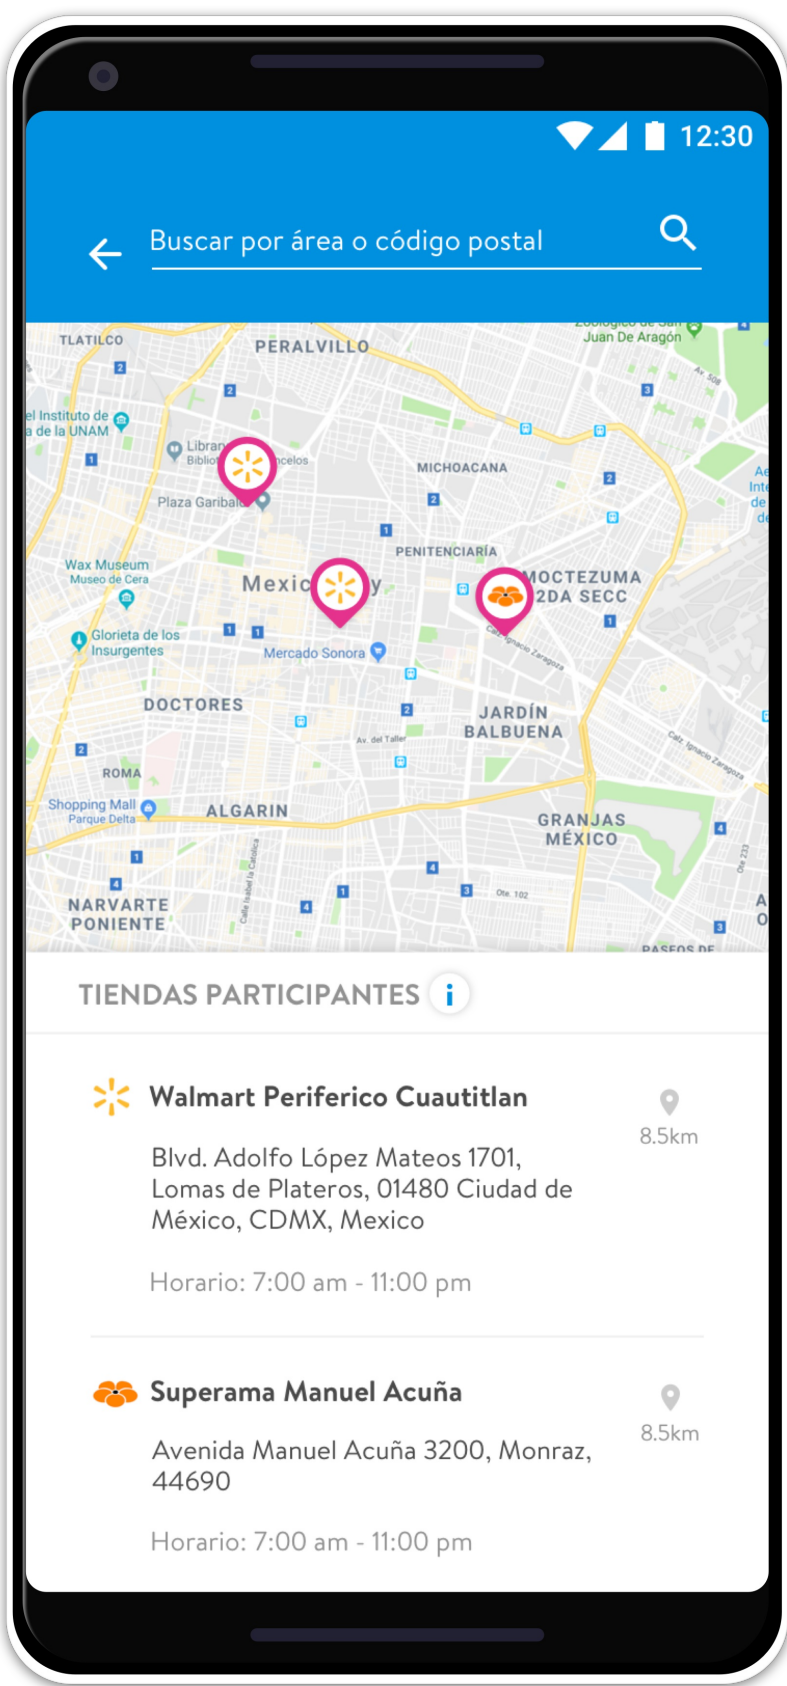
12:30

Buscar por área o código postal

TLATILCO
PERALVILLO
Zoologico de San Juan De Aragón
el Instituto de a de la UNAM
Librería Bibliot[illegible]ncelos
Plaza Garibaldi
MICHOACANA
PENITENCIARÍA
Wax Museum
Museo de Cera
Mexic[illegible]y
MOCTEZUMA 2DA SECC
Glorieta de los Insurgentes
Mercado Sonora
Calz. Ignacio Zaragoza
DOCTORES
JARDÍN BALBUENA
Av. del Taller
ROMA
Shopping Mall Parque Delta
ALGARIN
GRANJAS MÉXICO
NARVARTE PONIENTE
Calle Isabel la Católica
Ote. 102
PASEOS DE

TIENDAS PARTICIPANTES

Walmart Periferico Cuautitlan
8.5km
Blvd. Adolfo López Mateos 1701, Lomas de Plateros, 01480 Ciudad de México, CDMX, Mexico

Horario: 7:00 am - 11:00 pm

Superama Manuel Acuña
8.5km
Avenida Manuel Acuña 3200, Monraz, 44690

Horario: 7:00 am - 11:00 pm